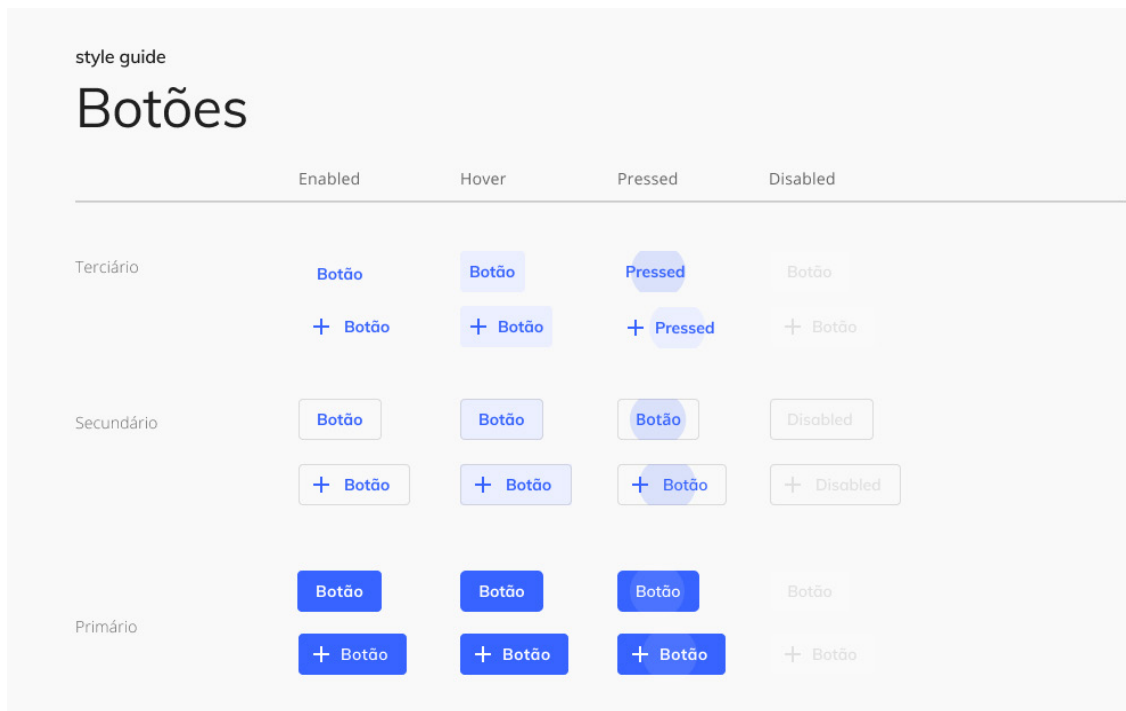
style guide

Botões

| | Enabled | Hover | Pressed | Disabled |
|---|---|---|---|---|
| Terciário | Botão | Botão | Pressed | Botão |
| | + Botão | + Botão | + Pressed | + Botão |
| Secundário | Botão | Botão | Botão | Disabled |
| | + Botão | + Botão | + Botão | + Disabled |
| Primário | Botão | Botão | Botão | Botão |
| | + Botão | + Botão | + Botão | + Botão |